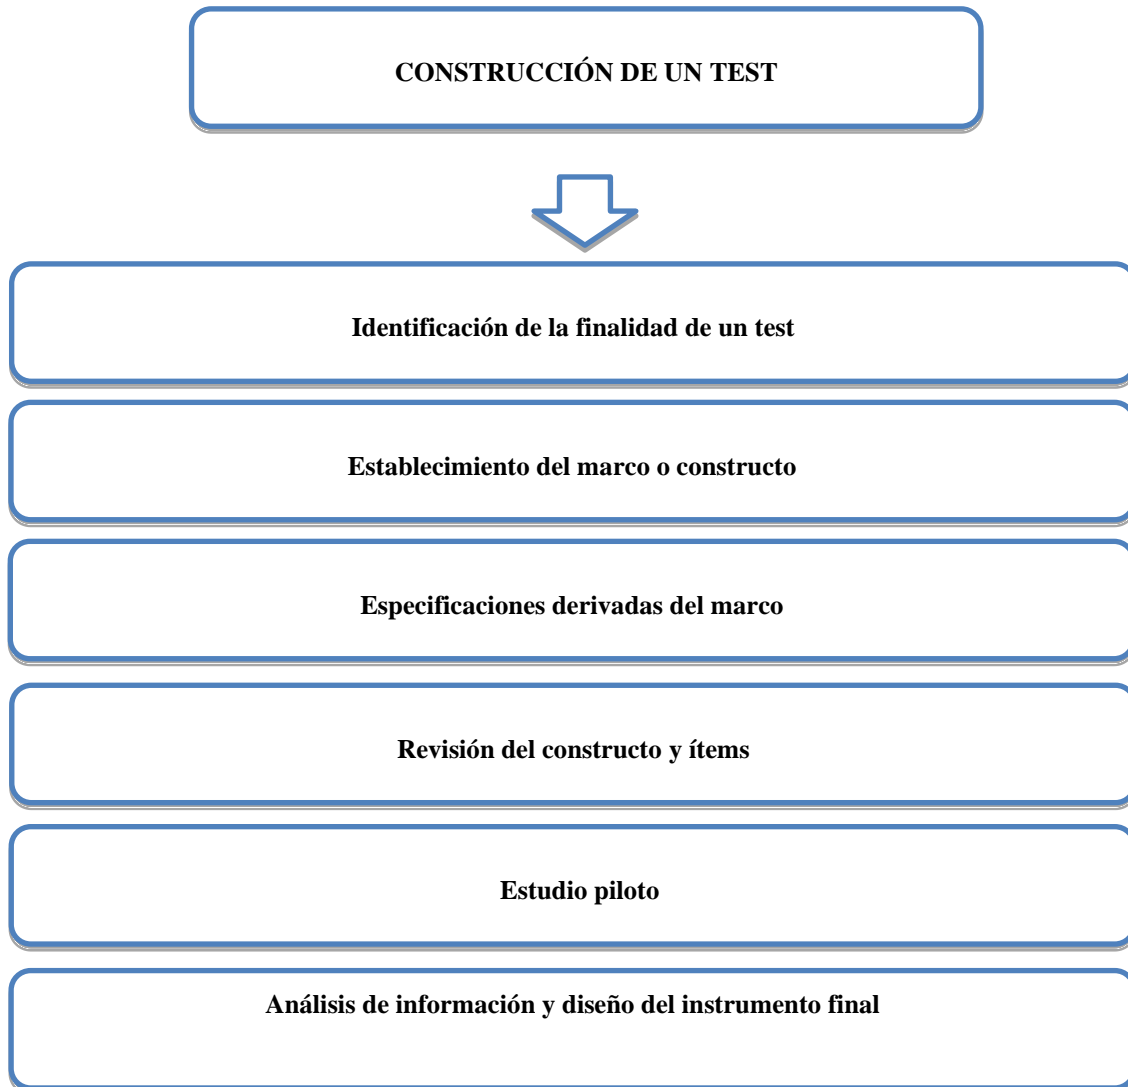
CONSTRUCCIÓN DE UN TEST

Identificación de la finalidad de un test

Establecimiento del marco o constructo

Especificaciones derivadas del marco

Revisión del constructo y ítems

Estudio piloto

Análisis de información y diseño del instrumento final